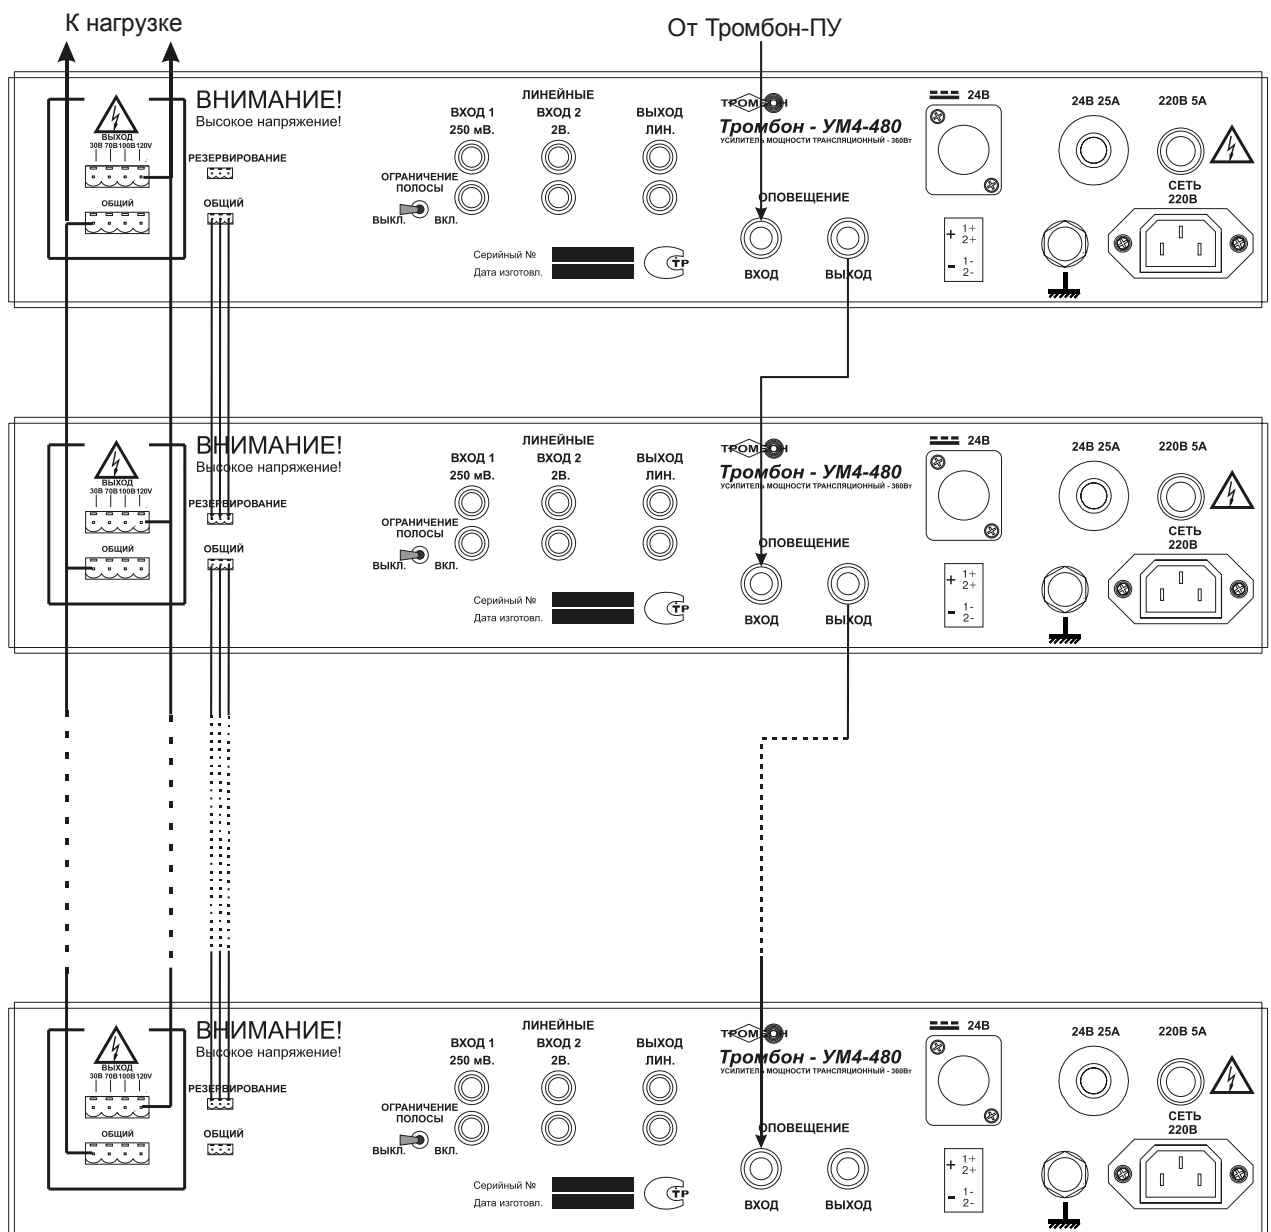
К нагрузке

От Тромбон-ПУ

ВНИМАНИЕ!
Высокое напряжение!

ВЫХОД
30В 70В 100В 120V

ОБЩИЙ

РЕЗЕРВИРОВАНИЕ

ОБЩИЙ

ЛИНЕЙНЫЕ
ВХОД 1
250 мВ.
ВХОД 2
2В.
ВЫХОД
ЛИН.

ОГРАНИЧЕНИЕ
ПОЛОСЫ
ВЫКЛ. ВКЛ.

Серийный №
Дата изготовл.

ТРОМБОН
Тромбон - УМ4-480
УСИЛИТЕЛЬ МОЩНОСТИ ТРАНСЛЯЦИОННЫЙ - 360Вт

ОПОВЕЩЕНИЕ
ВХОД ВЫХОД

24В

+ 1+ 2+
- 1- 2-

24В 25А
220В 5А
СЕТЬ
220В

ВНИМАНИЕ!
Высокое напряжение!

ВЫХОД
30В 70В 100В 120V

ОБЩИЙ

РЕЗЕРВИРОВАНИЕ

ОБЩИЙ

ЛИНЕЙНЫЕ
ВХОД 1
250 мВ.
ВХОД 2
2В.
ВЫХОД
ЛИН.

ОГРАНИЧЕНИЕ
ПОЛОСЫ
ВЫКЛ. ВКЛ.

Серийный №
Дата изготовл.

ТРОМБОН
Тромбон - УМ4-480
УСИЛИТЕЛЬ МОЩНОСТИ ТРАНСЛЯЦИОННЫЙ - 360Вт

ОПОВЕЩЕНИЕ
ВХОД ВЫХОД

24В

+ 1+ 2+
- 1- 2-

24В 25А
220В 5А
СЕТЬ
220В

ВНИМАНИЕ!
Высокое напряжение!

ВЫХОД
30В 70В 100В 120V

ОБЩИЙ

РЕЗЕРВИРОВАНИЕ

ОБЩИЙ

ЛИНЕЙНЫЕ
ВХОД 1
250 мВ.
ВХОД 2
2В.
ВЫХОД
ЛИН.

ОГРАНИЧЕНИЕ
ПОЛОСЫ
ВЫКЛ. ВКЛ.

Серийный №
Дата изготовл.

ТРОМБОН
Тромбон - УМ4-480
УСИЛИТЕЛЬ МОЩНОСТИ ТРАНСЛЯЦИОННЫЙ - 360Вт

ОПОВЕЩЕНИЕ
ВХОД ВЫХОД

24В

+ 1+ 2+
- 1- 2-

24В 25А
220В 5А
СЕТЬ
220В